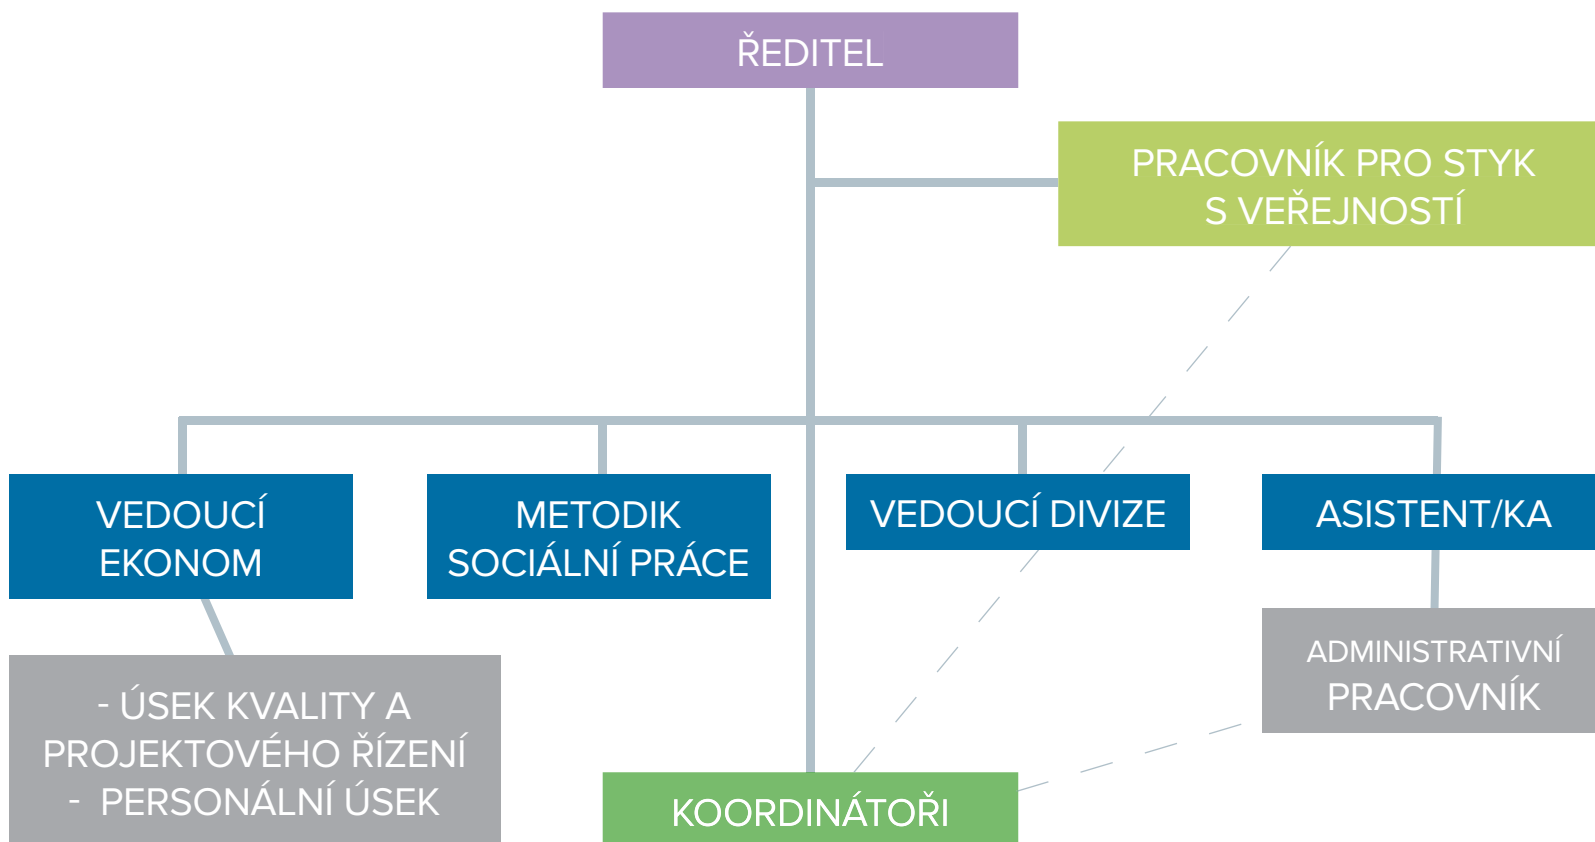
ŘEDITEL

PRACOVNÍK PRO STYK S VEŘEJNOSTÍ

VEDOUCÍ EKONOM

METODIK SOCIÁLNÍ PRÁCE

VEDOUCÍ DIVIZE

ASISTENT/KA

ADMINISTRATIVNÍ PRACOVNÍK

- ÚSEK KVALITY A PROJEKTOVÉHO ŘÍZENÍ
- PERSONÁLNÍ ÚSEK

KOORDINÁTOŘI